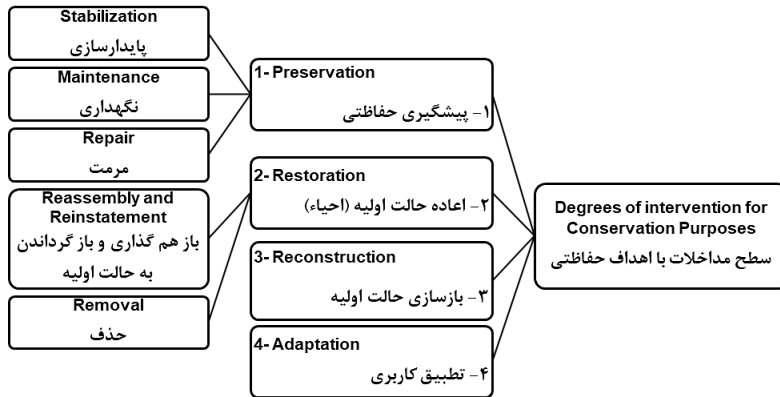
Stabilization
پایدارسازی

Maintenance
نگهداری

Repair
مرمت

Reassembly and Reinstatement
باز هم گذاری و باز گرداندن به حالت اولیه

Removal
حذف

1- Preservation
۱- پیشگیری حفاظتی

2- Restoration
۲- اعاده حالت اولیه (احیاء)

3- Reconstruction
۳- بازسازی حالت اولیه

4- Adaptation
۴- تطبیق کاربری

Degrees of intervention for Conservation Purposes
سطح مداخلات با اهداف حفاظتی